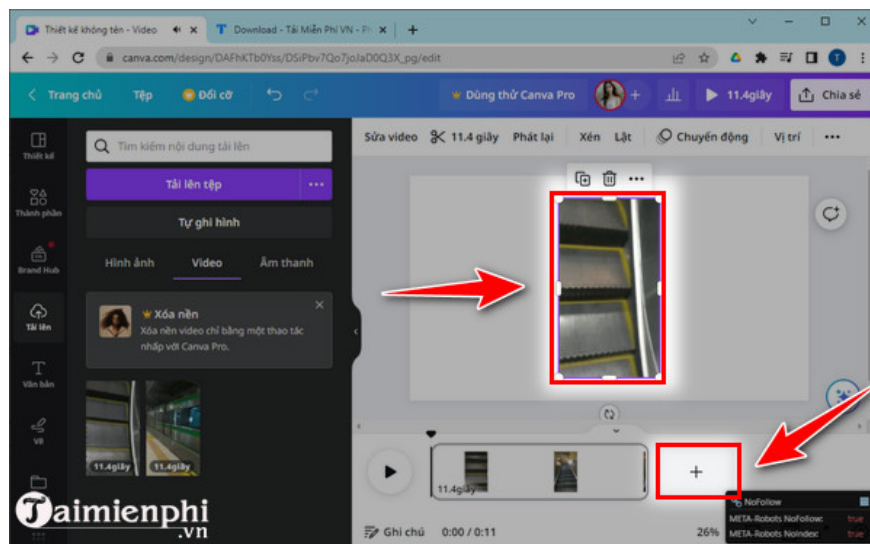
Thiết kế không tên - Video
Download - Tải Miễn Phí VN - Ph
canva.com/design/DAFhKTb0Yss/DSiPbv7Q5rYjoJaD0Q3X_pg/edit
Trang chủ Tệp Đổi cỡ
Dùng thử Canva Pro
11.4giây
Chia sẻ
Thiết kế
Thành phần
Brand Hub
Tải lên
Văn bản
Vẽ
Tìm kiếm nội dung tải lên
Tải lên tệp
Tự ghi hình
Hình ảnh Video Âm thanh
Xóa nền
Xóa nền video chỉ bằng một thao tác nhấp với Canva Pro.
11.4giây
11.4giây
Sửa video 11.4 giây Phát lại Xén Lật Chuyển động Vị trí
11.4giây
+
Ghi chú 0:00 / 0:11
26%
NoFollow
META-Robots NoFollow: true
META-Robots NoIndex: true
Taimienphi.vn